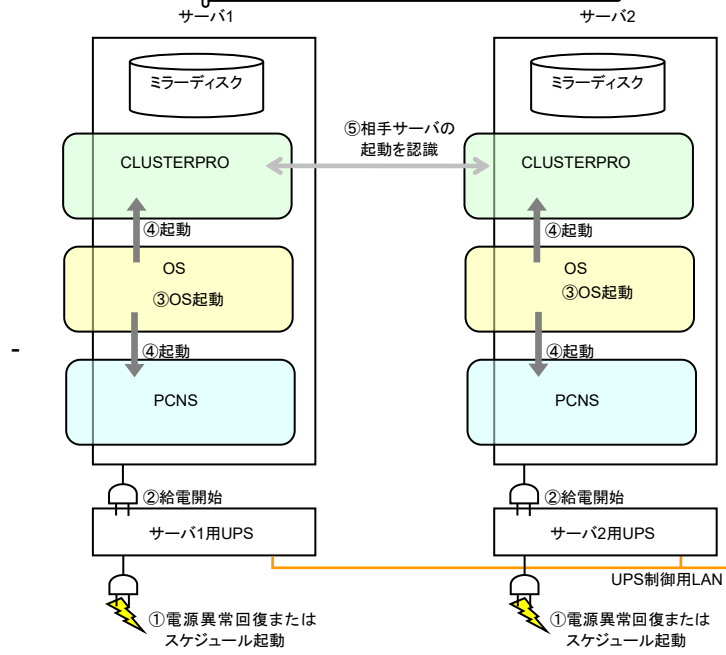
サーバ1

サーバ2

ミラーディスク

ミラーディスク

⑤相手サーバの起動を認識

CLUSTERPRO

CLUSTERPRO

④起動

④起動

OS

③OS起動

OS

③OS起動

④起動

④起動

PCNS

PCNS

-

②給電開始

②給電開始

サーバ1用UPS

サーバ2用UPS

UPS制御用LAN

①電源異常回復またはスケジュール起動

①電源異常回復またはスケジュール起動